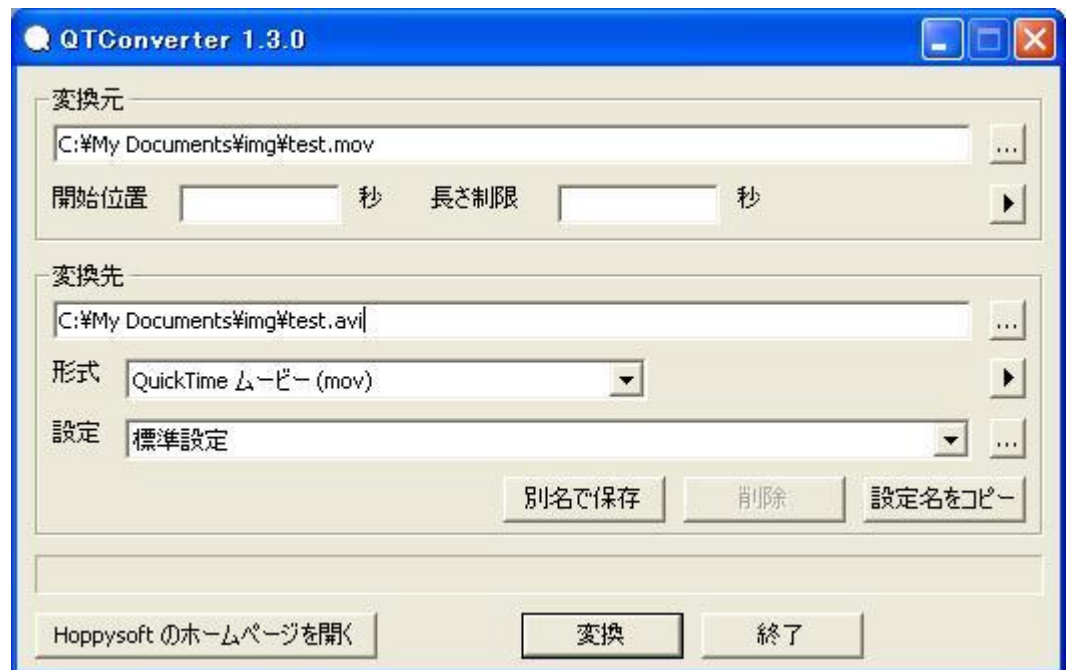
QTConverter 1.3.0

変換元

C:¥My Documents¥img¥test.mov

...

開始位置 秒 長さ制限 秒

変換先

C:¥My Documents¥img¥test.avi

...

形式 QuickTime ムービー (mov)

設定 標準設定

...

別名で保存 削除 設定名をコピー

Hoppysoft のホームページを開く 変換 終了